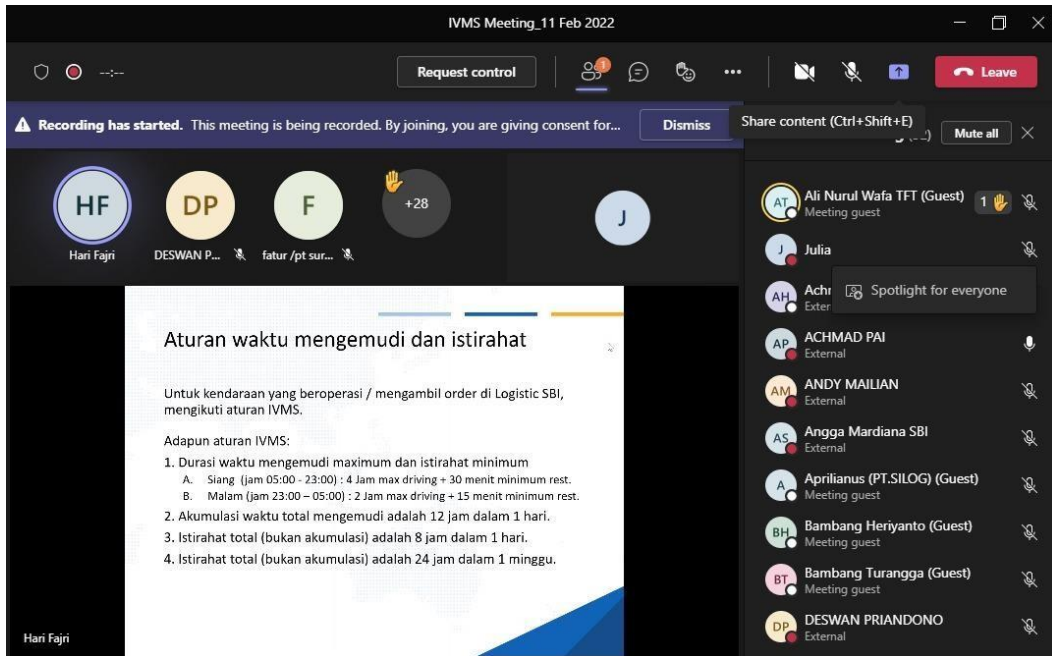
IVMS Meeting_11 Feb 2022

-:--

Request control

3

Leave

Recording has started. This meeting is being recorded. By joining, you are giving consent for...

Dismiss

Share content (Ctrl+Shift+E)

Mute all

HF
Hari Fajri

DP
DESWAN P...

F
fatur /pt sur...

+28

J

Aturan waktu mengemudi dan istirahat

Untuk kendaraan yang beroperasi / mengambil order di Logistic SBI, mengikuti aturan IVMS.

Adapun aturan IVMS:
1. Durasi waktu mengemudi maximum dan istirahat minimum
A. Siang (jam 05:00 - 23:00) : 4 Jam max driving + 30 menit minimum rest.
B. Malam (jam 23:00 – 05:00) : 2 Jam max driving + 15 menit minimum rest.
2. Akumulasi waktu total mengemudi adalah 12 jam dalam 1 hari.
3. Istirahat total (bukan akumulasi) adalah 8 jam dalam 1 hari.
4. Istirahat total (bukan akumulasi) adalah 24 jam dalam 1 minggu.

Hari Fajri

AT Ali Nurul Wafa TFT (Guest)
Meeting guest
1

J Julia

AH Achr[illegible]
Exter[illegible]

Spotlight for everyone

AP ACHMAD PAI
External

AM ANDY MAILIAN
External

AS Angga Mardiana SBI
External

A Aprilianus (PT.SILOG) (Guest)
Meeting guest

BH Bambang Heriyanto (Guest)
Meeting guest

BT Bambang Turangga (Guest)
Meeting guest

DP DESWAN PRIANDONO
External